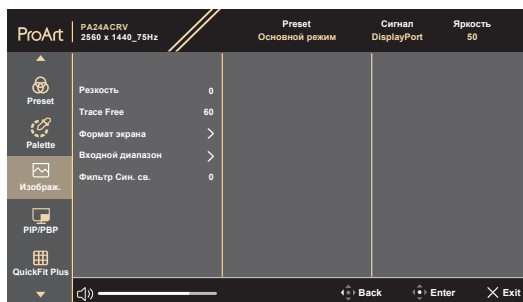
ProArt PA24ACRV 2560 x 1440_75Hz

Preset
Основной режим

Сигнал
DisplayPort

Яркость
50

Preset

Palette

Изображ.

PIP/PBP

QuickFit Plus

Резкость 0

Trace Free 60

Формат экрана

Входной диапазон

Фильтр Син. св. 0

Back

Enter

Exit